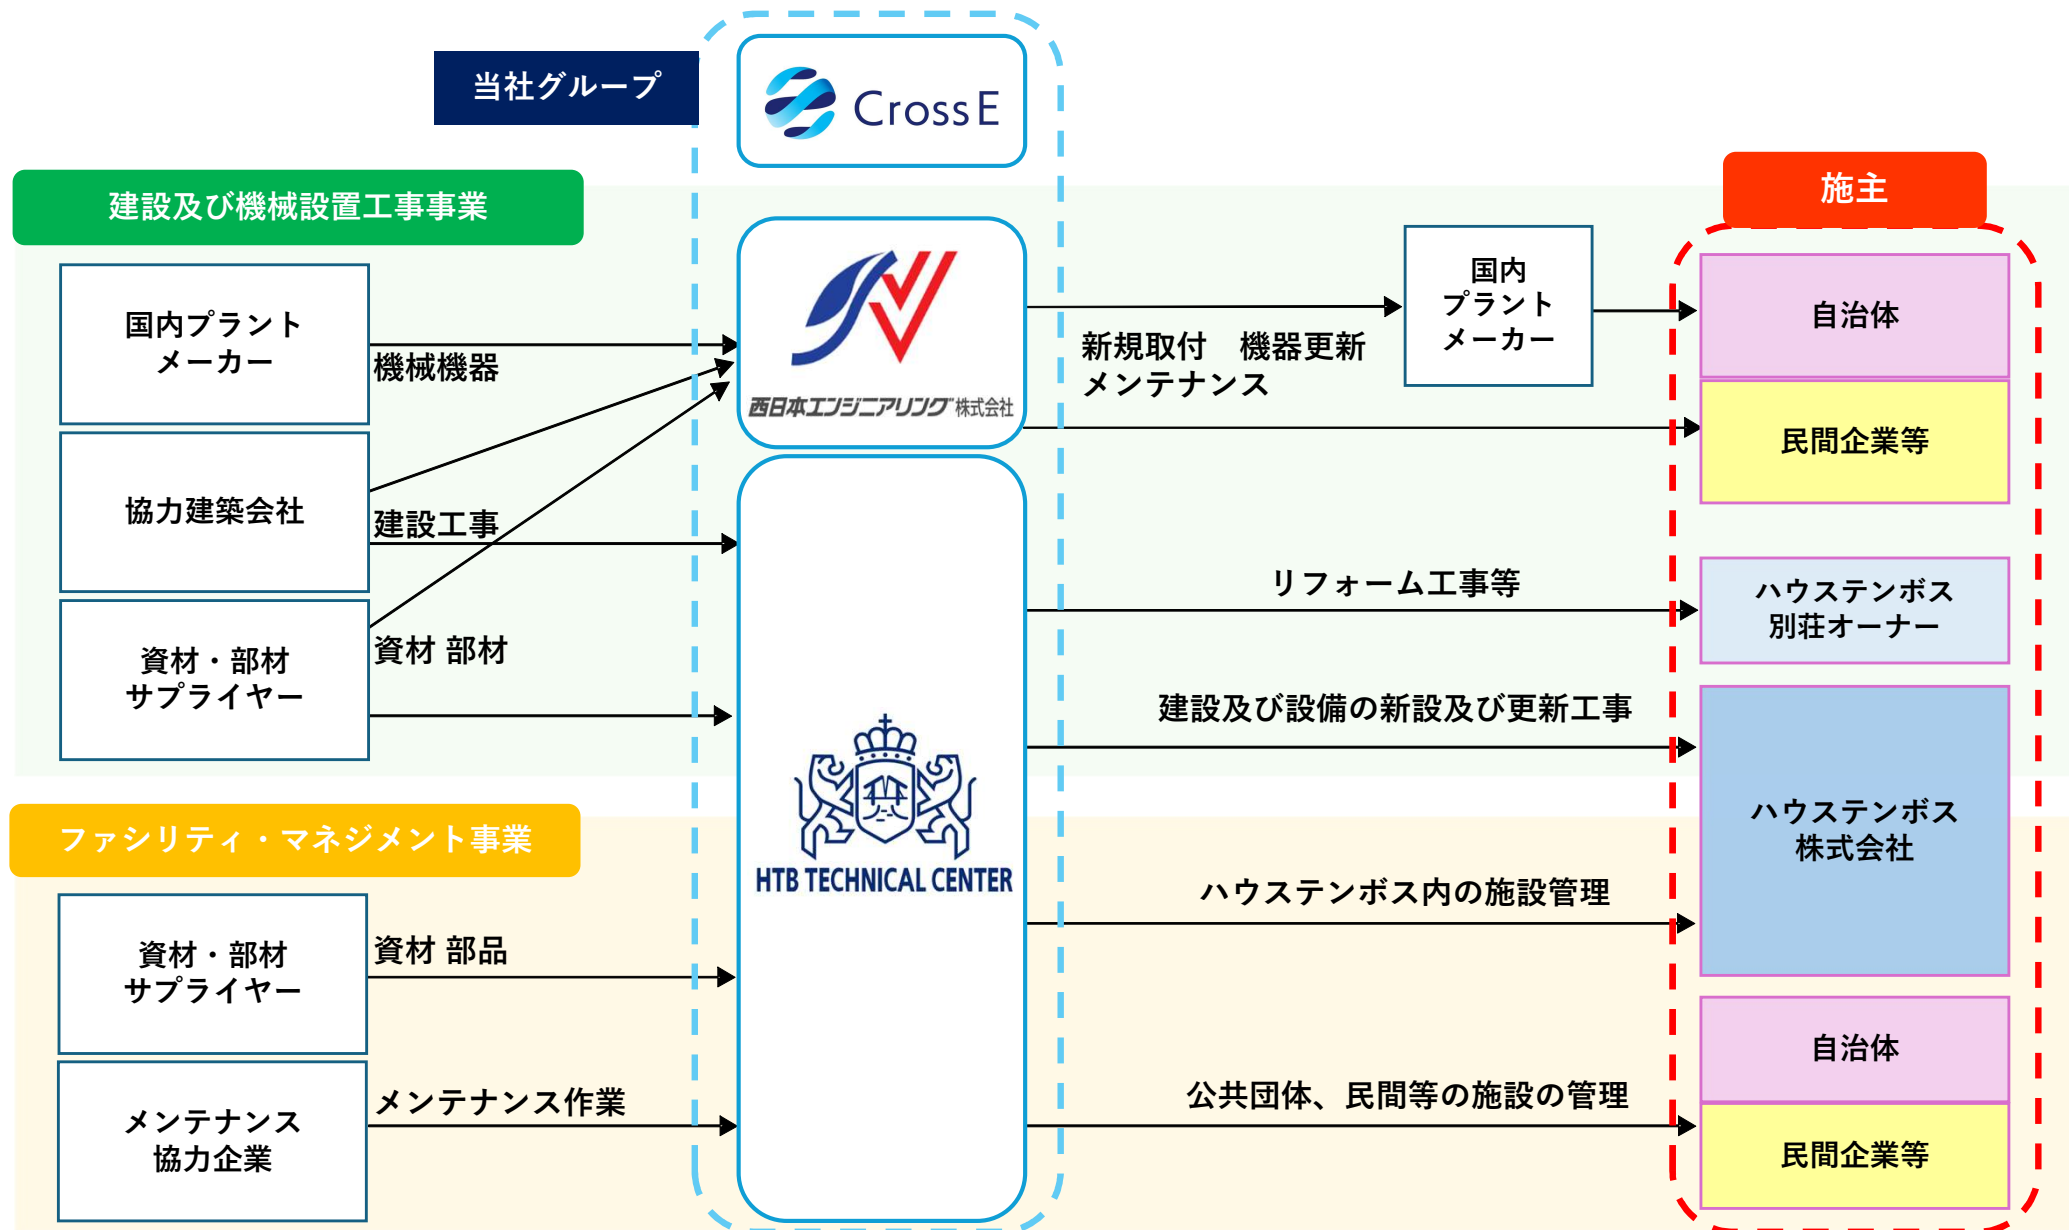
当社グループ

Cross E

施主

建設及び機械設置工事事業

国内プラント メーカー

機械機器

西日本エンジニアリング株式会社

新規取付　機器更新 メンテナンス

国内 プラント メーカー

自治体

民間企業等

協力建築会社

建設工事

リフォーム工事等

ハウステンボス 別荘オーナー

資材・部材 サプライヤー

資材 部材

建設及び設備の新設及び更新工事

ファシリティ・マネジメント事業

HTB TECHNICAL CENTER

ハウステンボス 株式会社

ハウステンボス内の施設管理

資材・部材 サプライヤー

資材 部品

自治体

メンテナンス 協力企業

メンテナンス作業

公共団体、民間等の施設の管理

民間企業等